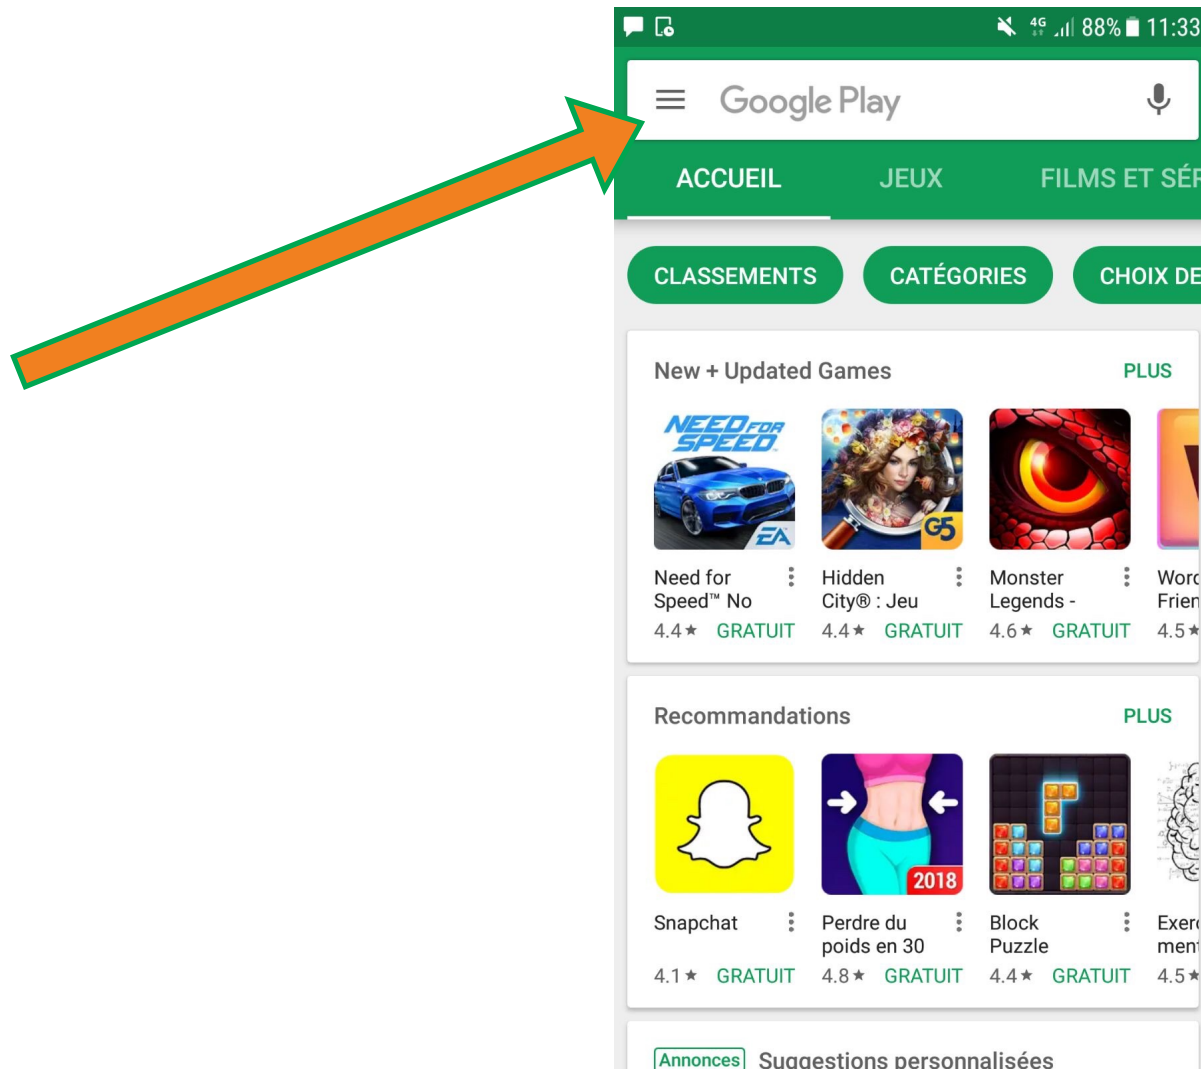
4G 88% 11:33

Google Play

ACCUEIL JEUX FILMS ET SÉR

CLASSEMENTS CATÉGORIES CHOIX DE

New + Updated Games PLUS

NEED FOR SPEED

EA

G5

Need for Speed™ No
4.4★ GRATUIT

Hidden City® : Jeu
4.4★ GRATUIT

Monster Legends -
4.6★ GRATUIT

Word Frien
4.5★

Recommandations PLUS

2018

Snapchat
4.1★ GRATUIT

Perdre du poids en 30
4.8★ GRATUIT

Block Puzzle
4.4★ GRATUIT

Exer men
4.5★

Annonces Suggestions personnalisées